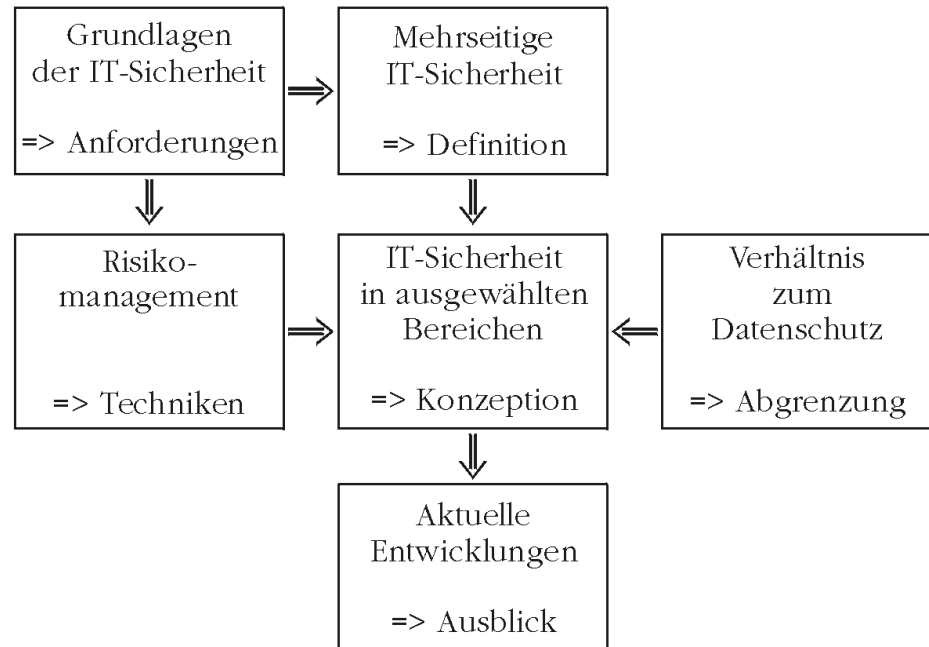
Grundlagen der IT-Sicherheit

=> Anforderungen

Mehrseitige IT-Sicherheit

=> Definition

Risikomanagement

=> Techniken

IT-Sicherheit in ausgewählten Bereichen

=> Konzeption

Verhältnis zum Datenschutz

=> Abgrenzung

Aktuelle Entwicklungen

=> Ausblick